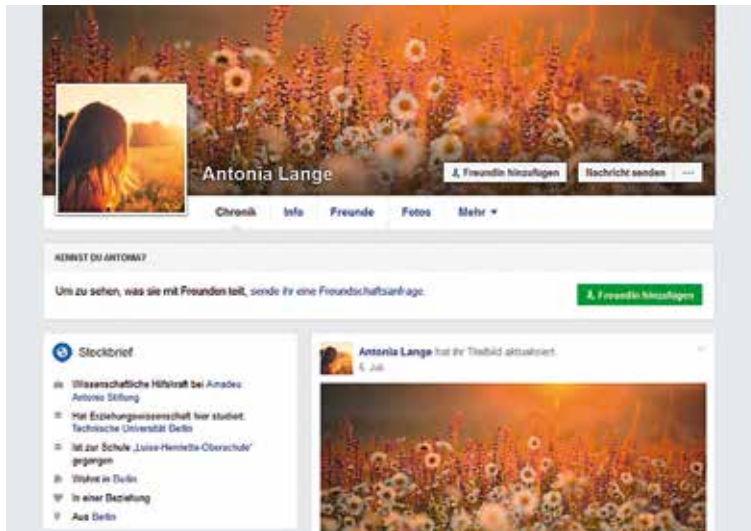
Antonia Lange

Freundin hinzufügen

Nachricht senden

...

Chronik Info Freunde Fotos Mehr ▾

KENNST DU ANTONIA?

Um zu sehen, was sie mit Freunden teilt, sende ihr eine Freundschaftsanfrage.

Freundin hinzufügen

Steckbrief

Wissenschaftliche Hilfskraft bei Amadeu Antonio Stiftung

Hat Erziehungswissenschaft hier studiert: Technische Universität Berlin

Ist zur Schule „Luise-Henriette-Oberschule" gegangen

Wohnt in Berlin

In einer Beziehung

Aus Berlin

Antonia Lange hat ihr Titelbild aktualisiert.

5. Juli